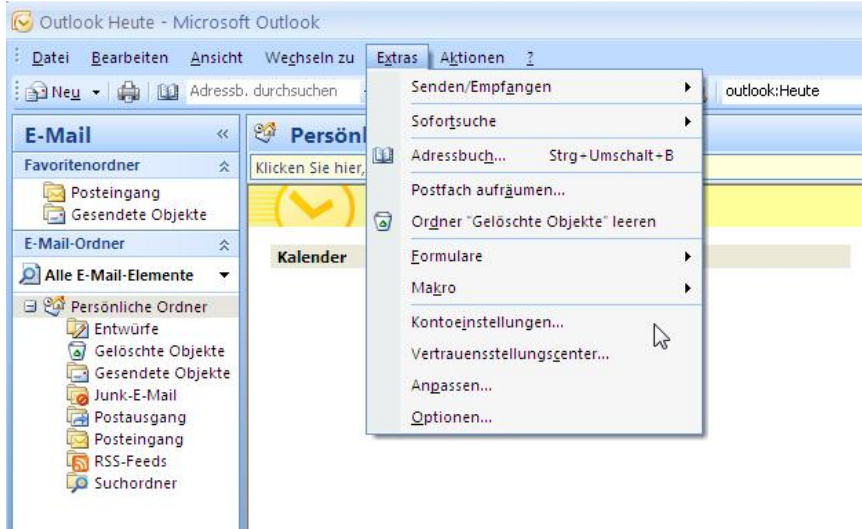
Outlook Heute - Microsoft Outlook

Datei Bearbeiten Ansicht Wechseln zu Extras Aktionen ?

Neu Adressb. durchsuchen outlook:Heute

E-Mail «
Favoritenordner
Posteingang
Gesendete Objekte
E-Mail-Ordner
Alle E-Mail-Elemente
Persönliche Ordner
Entwürfe
Gelöschte Objekte
Gesendete Objekte
Junk-E-Mail
Postausgang
Posteingang
RSS-Feeds
Suchordner

Persönl
Klicken Sie hier,
Kalender

Senden/Empfangen
Sofortsuche
Adressbuch... Strg+Umschalt+B
Postfach aufräumen...
Ordner "Gelöschte Objekte" leeren
Formulare
Makro
Kontoeinstellungen...
Vertrauensstellungscenter...
Anpassen...
Optionen...